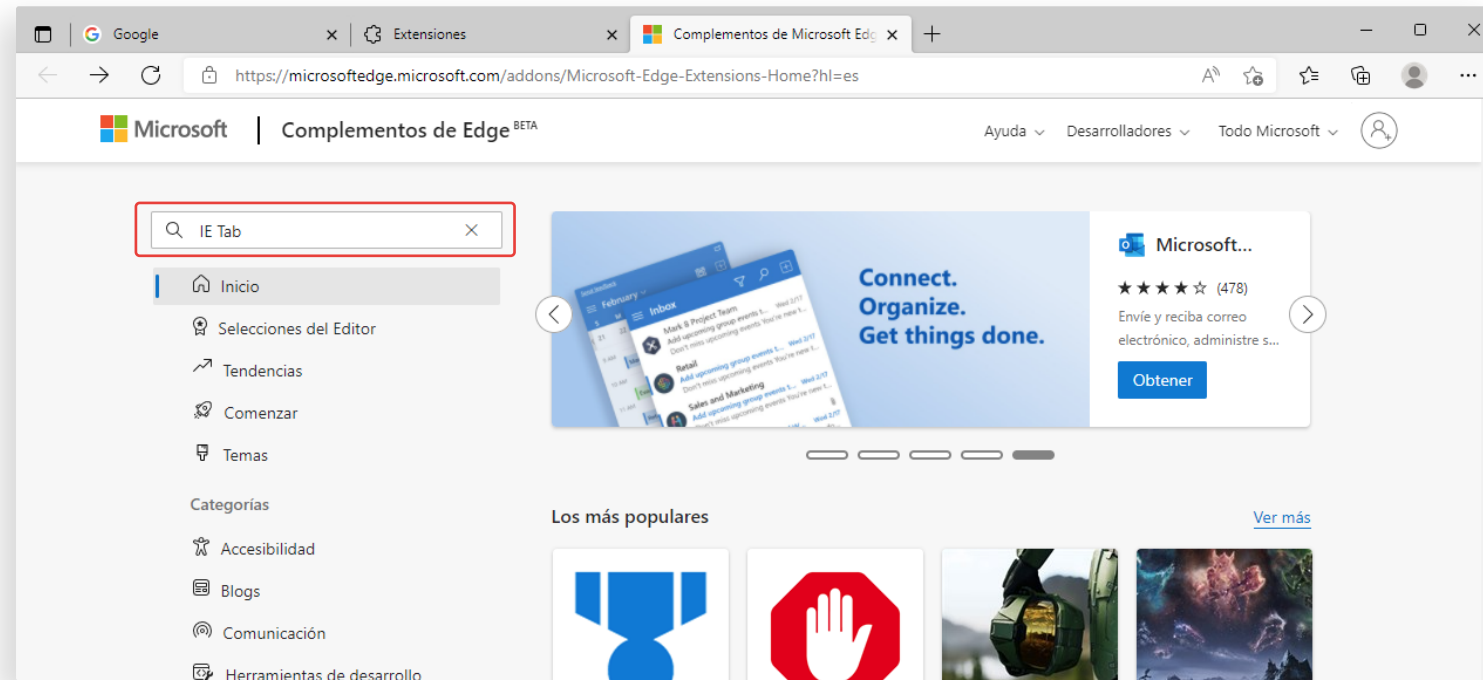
Google

Extensiones

Complementos de Microsoft Edg

https://microsoftedge.microsoft.com/addons/Microsoft-Edge-Extensions-Home?hl=es

Microsoft | Complementos de Edge BETA

Ayuda Desarrolladores Todo Microsoft

IE Tab

Inicio

Selecciones del Editor

Tendencias

Comenzar

Temas

Categorías

Accesibilidad

Blogs

Comunicación

Herramientas de desarrollo

February

Inbox

Mark 8 Project Team

Retail

Sales and Marketing

Connect. Organize. Get things done.

Microsoft...

★★★★☆ (478)

Envíe y reciba correo electrónico, administre s...

Obtener

Los más populares

Ver más